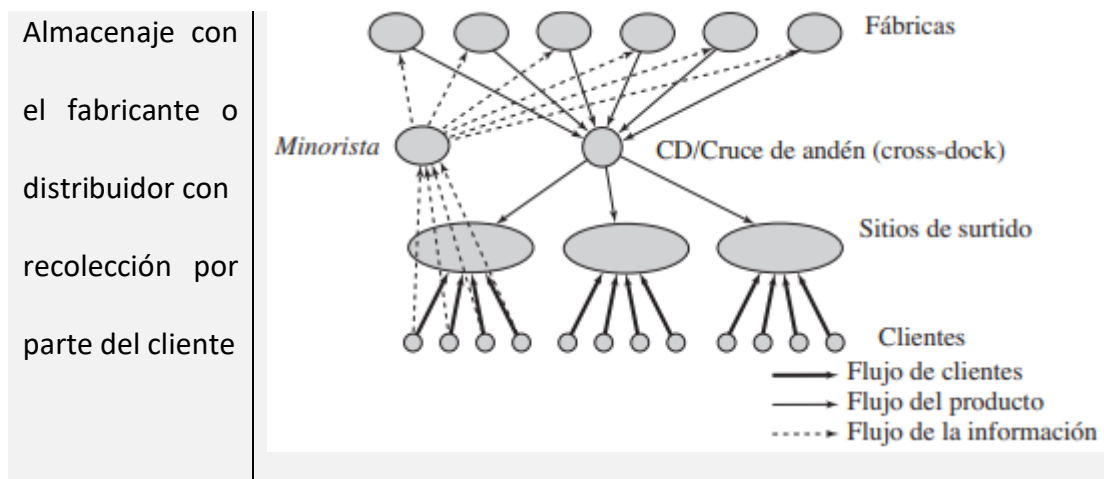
| Almacenaje con el fabricante o distribuidor con recolección por parte del cliente | Fábricas<br>Minorista<br>CD/Cruce de andén (cross-dock)<br>Sitios de surtido<br>Clientes<br>Flujo de clientes<br>Flujo del producto<br>Flujo de la información |
|---|---|